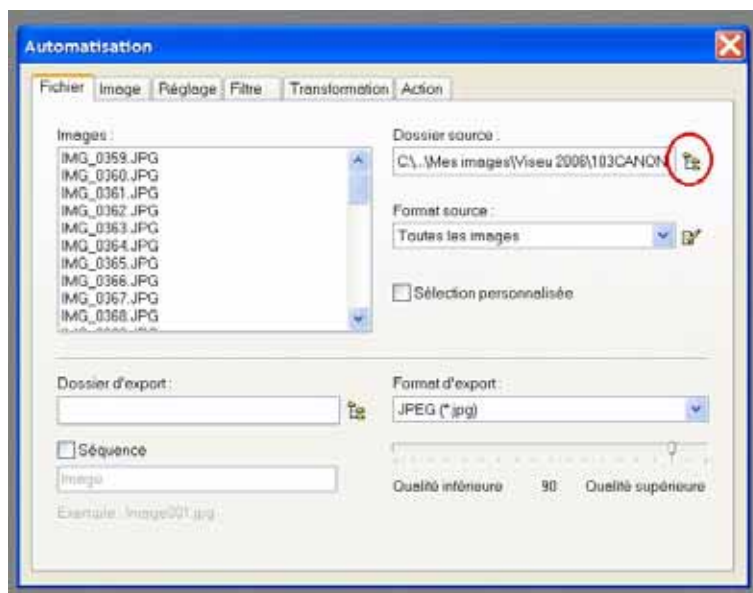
Automatisation

Fichier | Image | Réglage | Filtre | Transformation | Action

Images :

IMG_0359.JPG
IMG_0360.JPG
IMG_0361.JPG
IMG_0362.JPG
IMG_0363.JPG
IMG_0364.JPG
IMG_0365.JPG
IMG_0366.JPG
IMG_0367.JPG
IMG_0368.JPG

Dossier source :

C:\...\Mes images\Viseu 2006\103CANON

Format source :

Toutes les images

Sélection personnalisée

Dossier d'export :

Séquence

Image

Exemple : Image001.jpg

Format d'export :

JPEG (*.jpg)

Qualité inférieure 90 Qualité supérieure